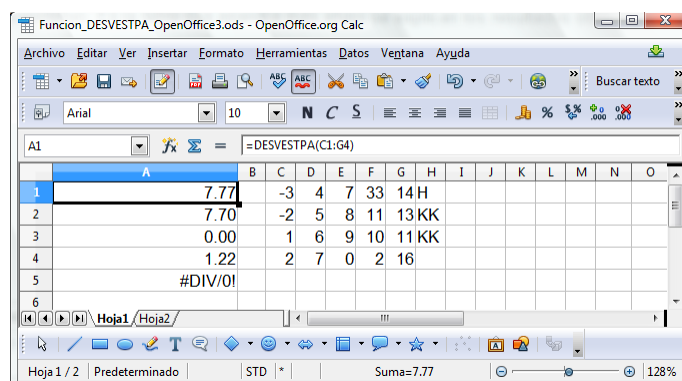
Funcion_DESVESTPA_OpenOffice3.ods - OpenOffice.org Calc

Archivo Editar Ver Insertar Formato Herramientas Datos Ventana Ayuda

Buscar texto

Arial 10 N C S

A1 =DESVESTPA(C1:G4)

| | A | B | C | D | E | F | G | H | I | J | K | L | M | N | O |
|---|---|---|---|---|---|---|---|---|---|---|---|---|---|---|---|
| 1 | 7.77 | | -3 | 4 | 7 | 33 | 14 | H | | | | | | | |
| 2 | 7.70 | | -2 | 5 | 8 | 11 | 13 | KK | | | | | | | |
| 3 | 0.00 | | 1 | 6 | 9 | 10 | 11 | KK | | | | | | | |
| 4 | 1.22 | | 2 | 7 | 0 | 2 | 16 | | | | | | | | |
| 5 | #DIV/0! | | | | | | | | | | | | | | |
| 6 | | | | | | | | | | | | | | | |

Hoja1 Hoja2

Hoja 1 / 2 Predeterminado STD * Suma=7.77 128%